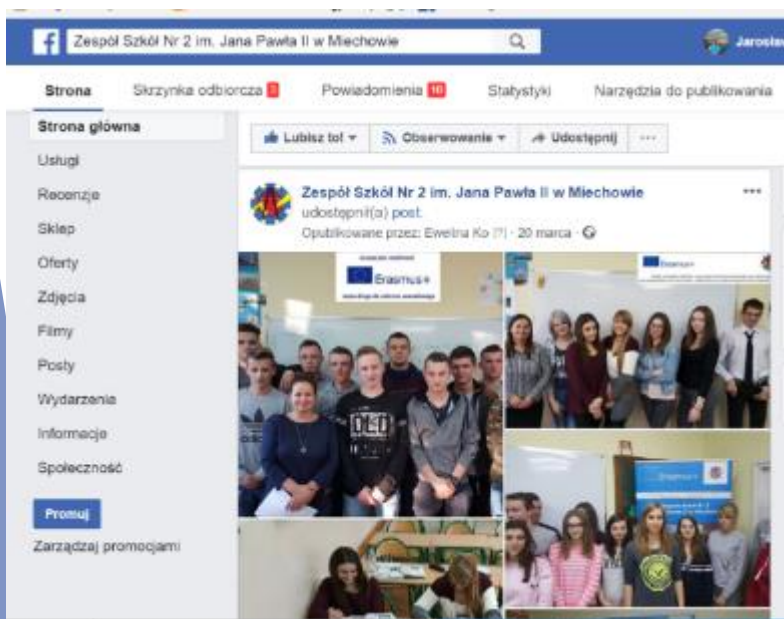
f Zespół Szkół Nr 2 im. Jana Pawła II w Miechowie

Jarosław

Strona
Skrzynka odbiorcza 3
Powiadomienia 10
Statystyki
Narzędzia do publikowania

Strona główna
Usługi
Recenzje
Sklep
Oferty
Zdjęcia
Filmy
Posty
Wydarzenia
Informacje
Społeczność

Promuj
Zarządzaj promocjami

Lubisz to! ▾
Obserwowanie ▾
Udostępnij
···

Zespół Szkół Nr 2 im. Jana Pawła II w Miechowie
udostępnił(a) post.
Opublikowane przez: Ewelina Ko [?] · 20 marca ·

Erasmus+

Erasmus+